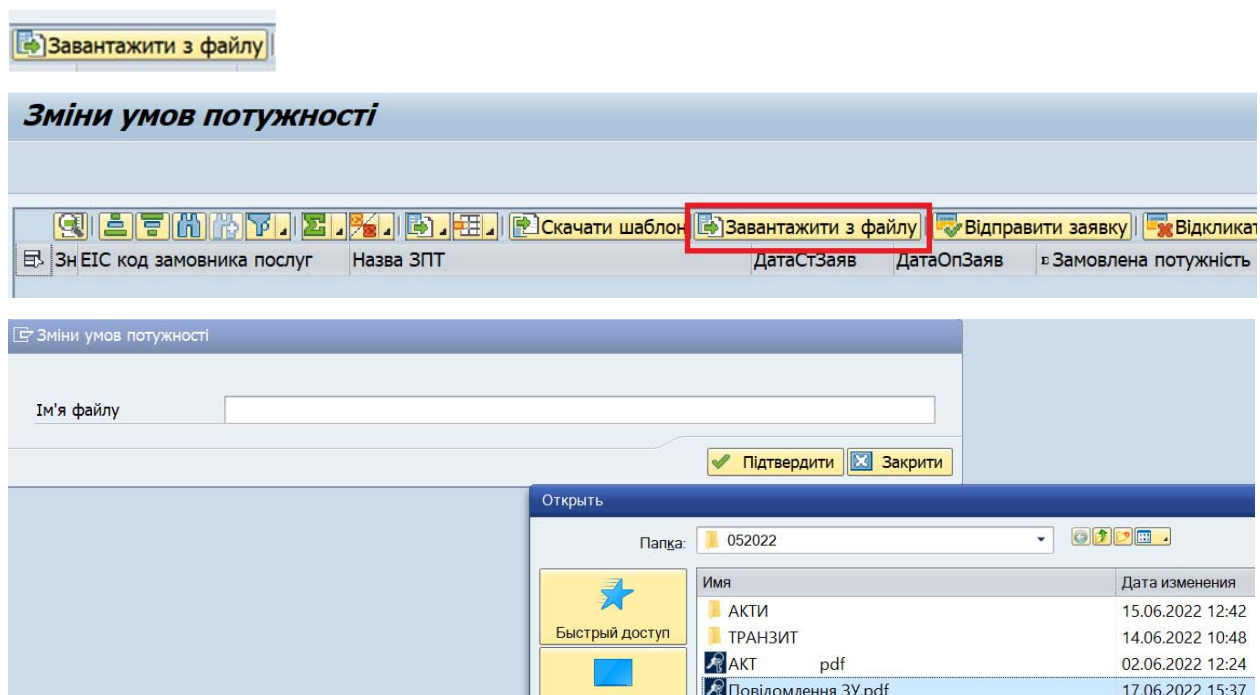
Завантажити з файлу

Зміни умов потужності

Скачати шаблон Завантажити з файлу Відправити заявку Відкликат

| Зн | ЕІС код замовника послуг | Назва ЗПТ | ДатаСтЗаяв | ДатаОпЗаяв | Замовлена потужність |
|---|---|---|---|---|---|

Зміни умов потужності

Ім'я файлу

Підтвердити Закрити

Открыть

Папка: 052022

Быстрый доступ

| Имя | Дата изменения |
|---|---|
| АКТИ | 15.06.2022 12:42 |
| ТРАНЗИТ | 14.06.2022 10:48 |
| АКТ pdf | 02.06.2022 12:24 |
| Повідомлення ЗУ.pdf | 17.06.2022 15:37 |